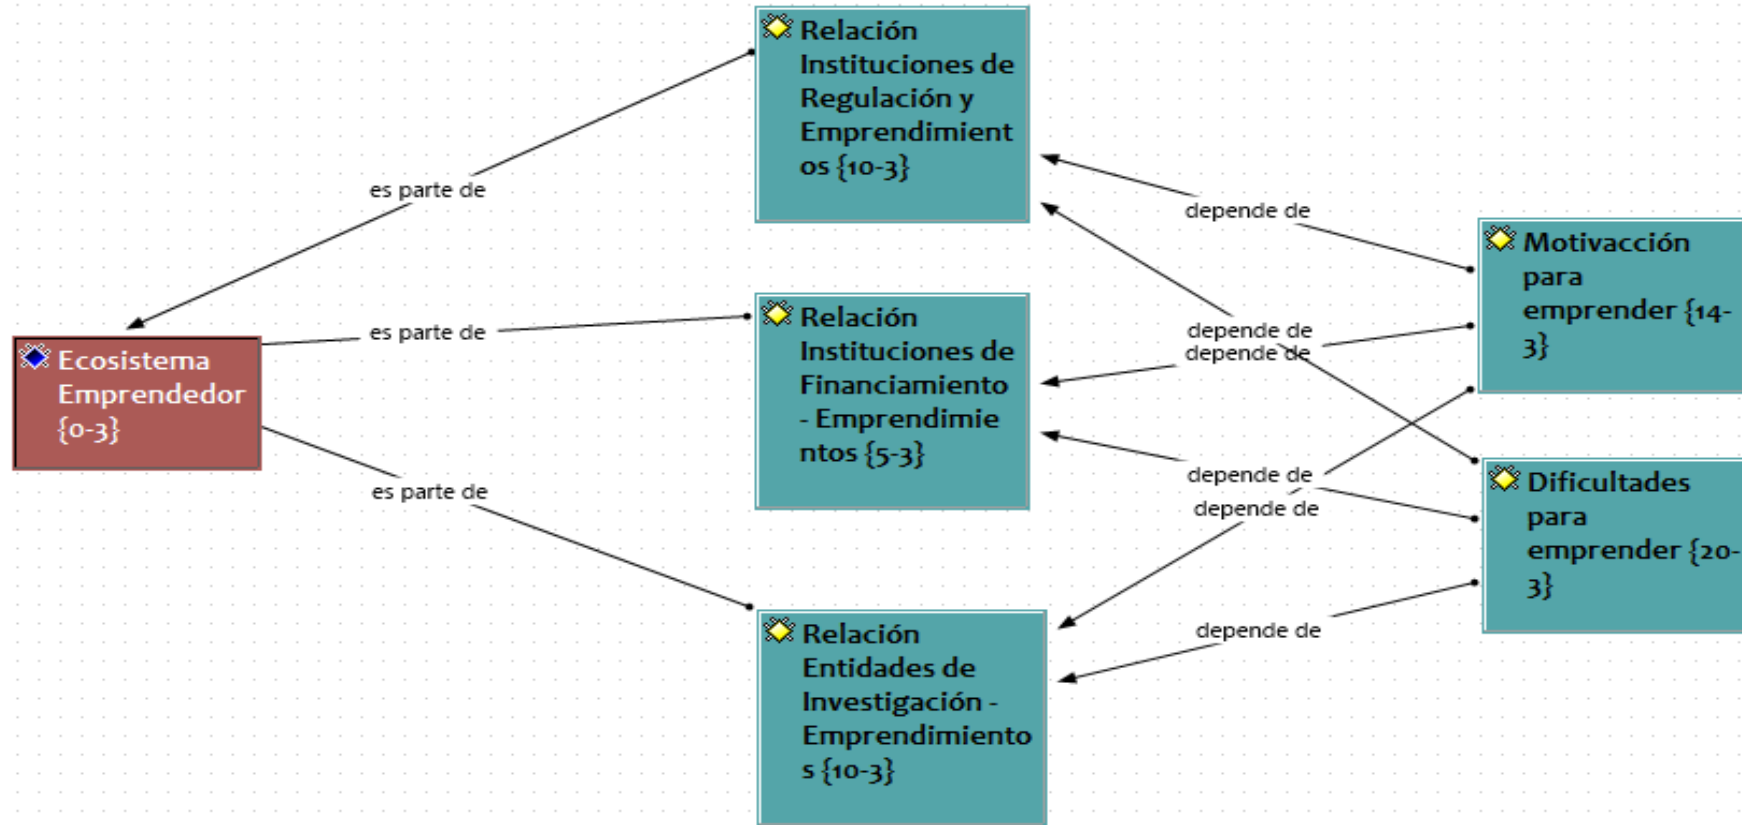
Relación Instituciones de Regulación y Emprendimientos {10-3}

es parte de

depende de

Motivacción para emprender {14-3}

es parte de

Relación Instituciones de Financiamiento - Emprendimientos {5-3}

depende de

depende de

Ecosistema Emprendedor {0-3}

es parte de

depende de

depende de

Dificultades para emprender {20-3}

depende de

Relación Entidades de Investigación - Emprendimientos {10-3}